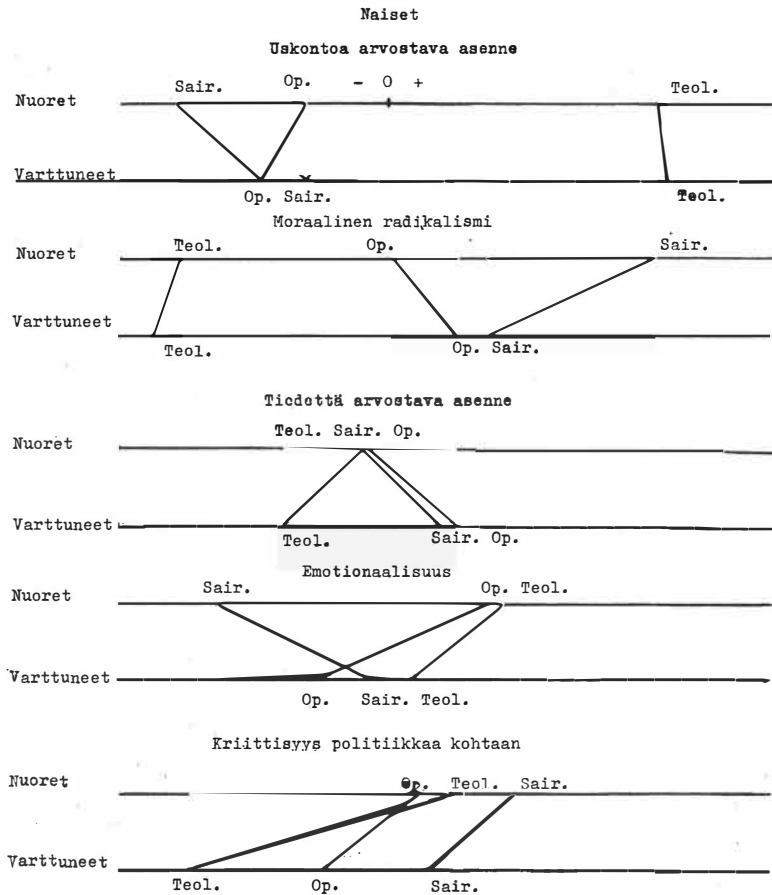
Naiset

Uskontoa arvostava asenne

Nuoret
Sair.
Op.
- 0 +
Teol.

Varttuneet
Op. Sair.
Teol.

Moraalinen radikalismi

Nuoret
Teol.
Op.
Sair.

Varttuneet
Teol.
Op. Sair.

Tiedottä arvostava asenne

Nuoret
Teol. Sair. Op.

Varttuneet
Teol.
Sair. Op.

Emotionaalisuus

Nuoret
Sair.
Op. Teol.

Varttuneet
Op.
Sair. Teol.

Kriittisyys politiikkaa kohtaan

Nuoret
Op.
Teol.
Sair.

Varttuneet
Teol.
Op.
Sair.